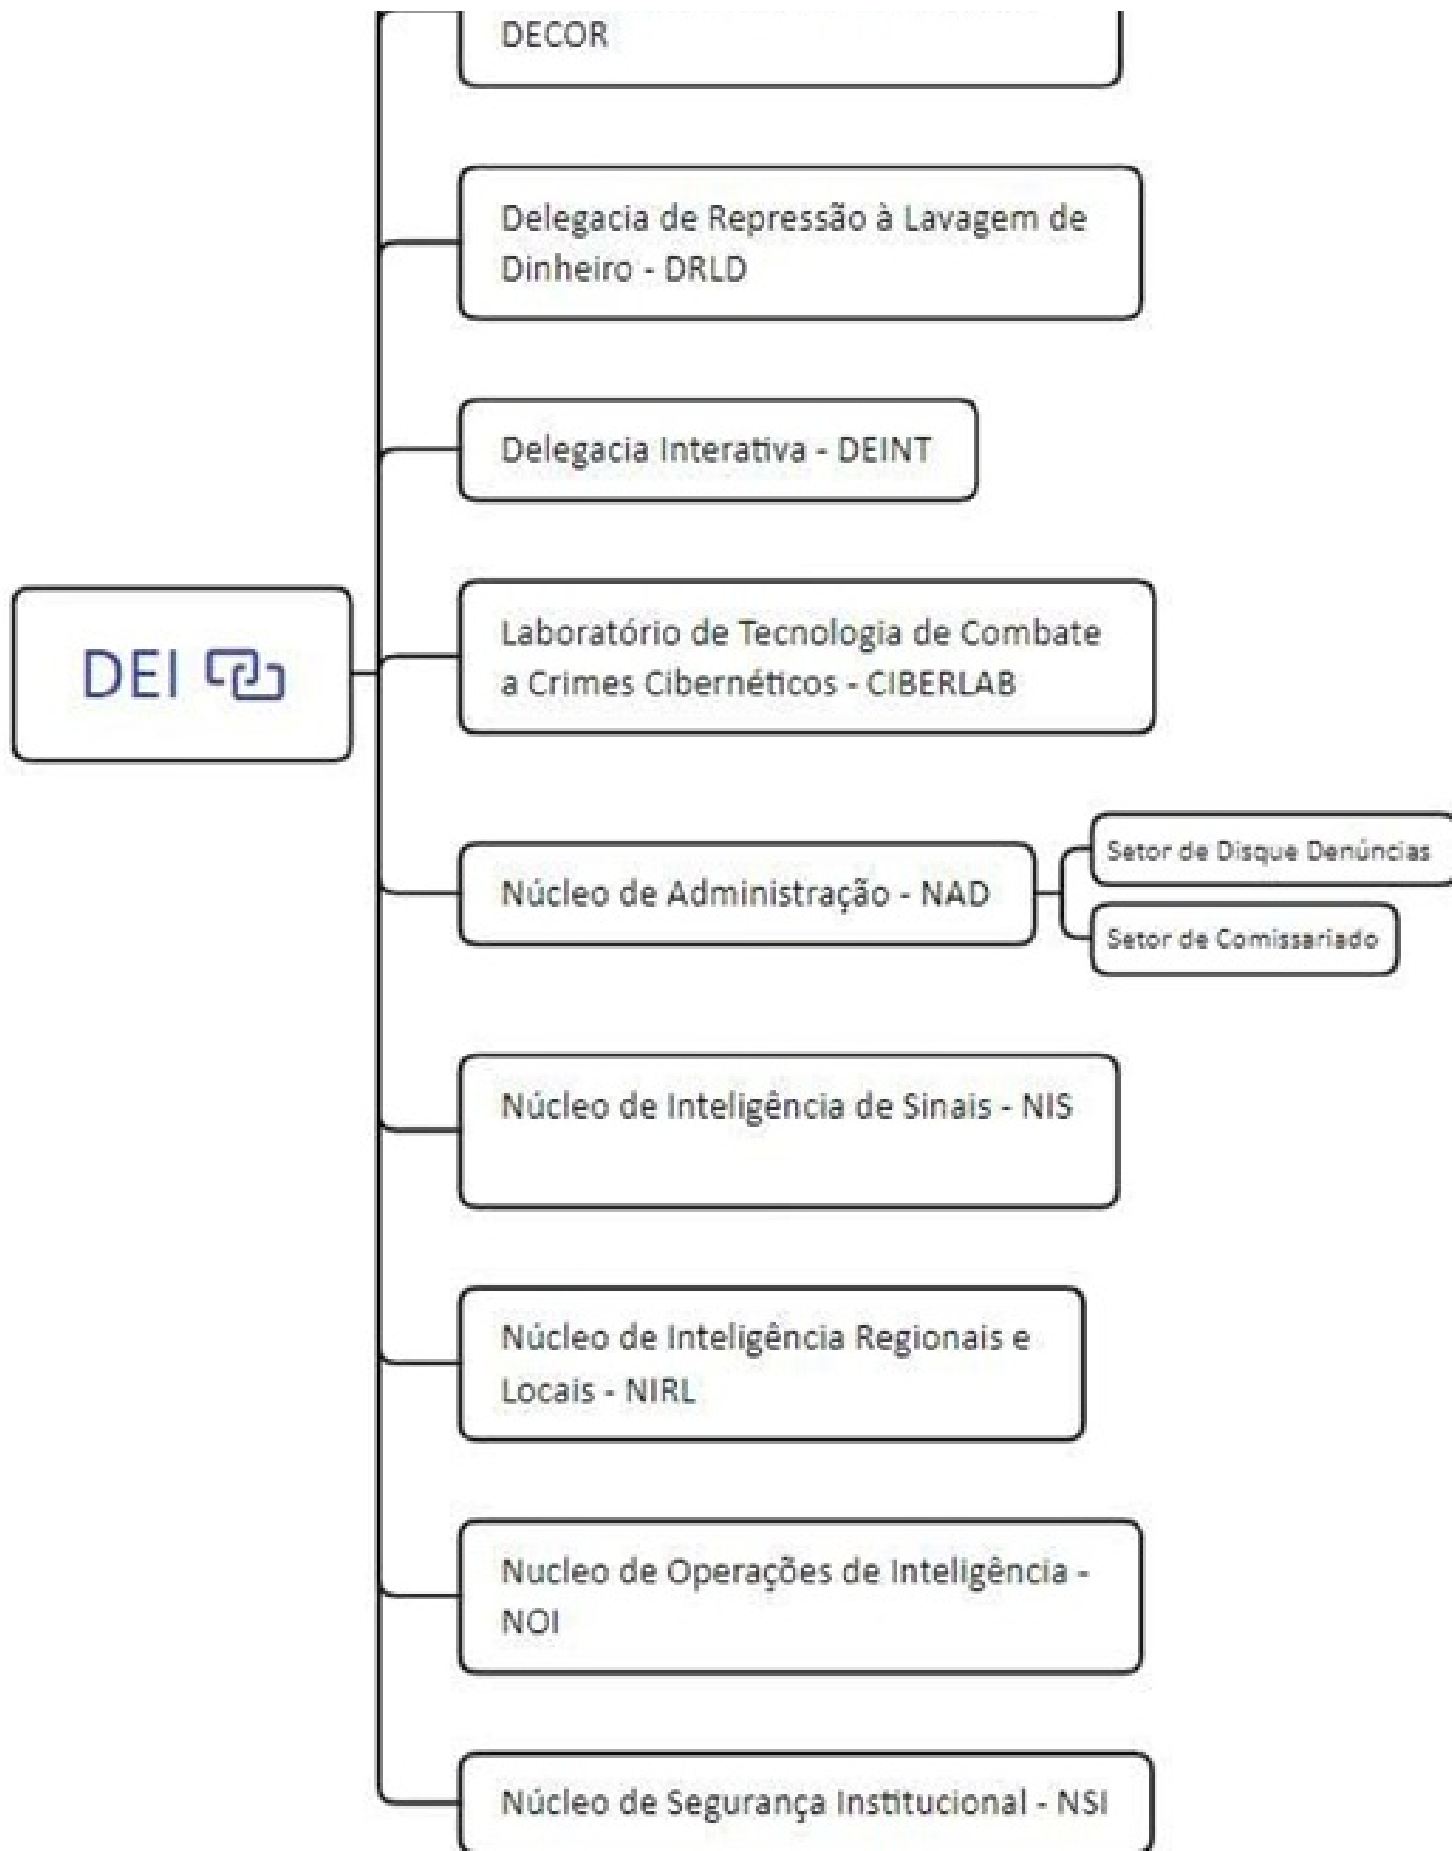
DECOR

Delegacia de Repressão à Lavagem de Dinheiro - DRLD

Delegacia Interativa - DEINT

DEI

Laboratório de Tecnologia de Combate a Crimes Cibernéticos - CIBERLAB

Núcleo de Administração - NAD

Setor de Disque Denúncias

Setor de Comissariado

Núcleo de Inteligência de Sinais - NIS

Núcleo de Inteligência Regionais e Locais - NIRL

Nucleo de Operações de Inteligência - NOI

Núcleo de Segurança Institucional - NSI